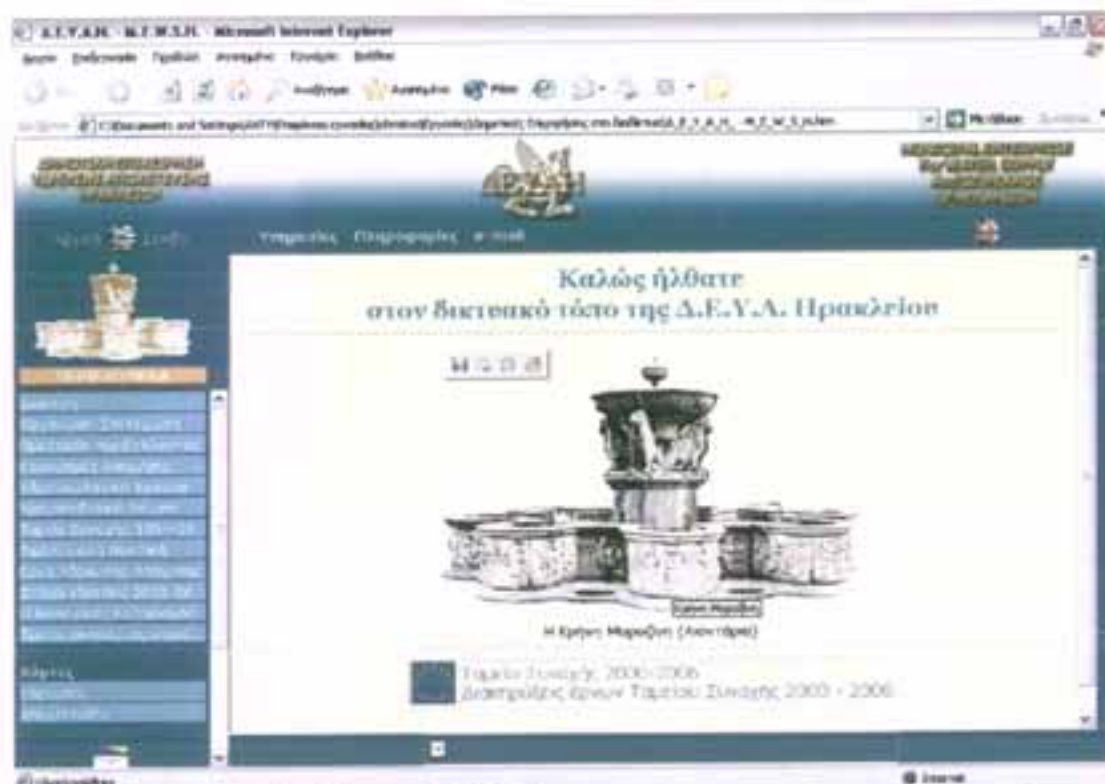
Δ.Ε.Υ.Α.Η. - Μ.Γ.Ν.Σ.Η. - Microsoft Internet Explorer

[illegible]

Υπηρεσίες Πληροφορίες e-mail

Καλώς ήλθατε
στον δικτυακό τόπο της Δ.Ε.Υ.Α. Ηρακλείου

Κρήνη Μοροζίνι

Η Κρήνη Μοροζίνι (Λιοντάρια)

Ταμείο Συνοχής 2000-2006
Διαστρωμάτωση έργων Ταμείου Συνοχής 2000 - 2006

Internet